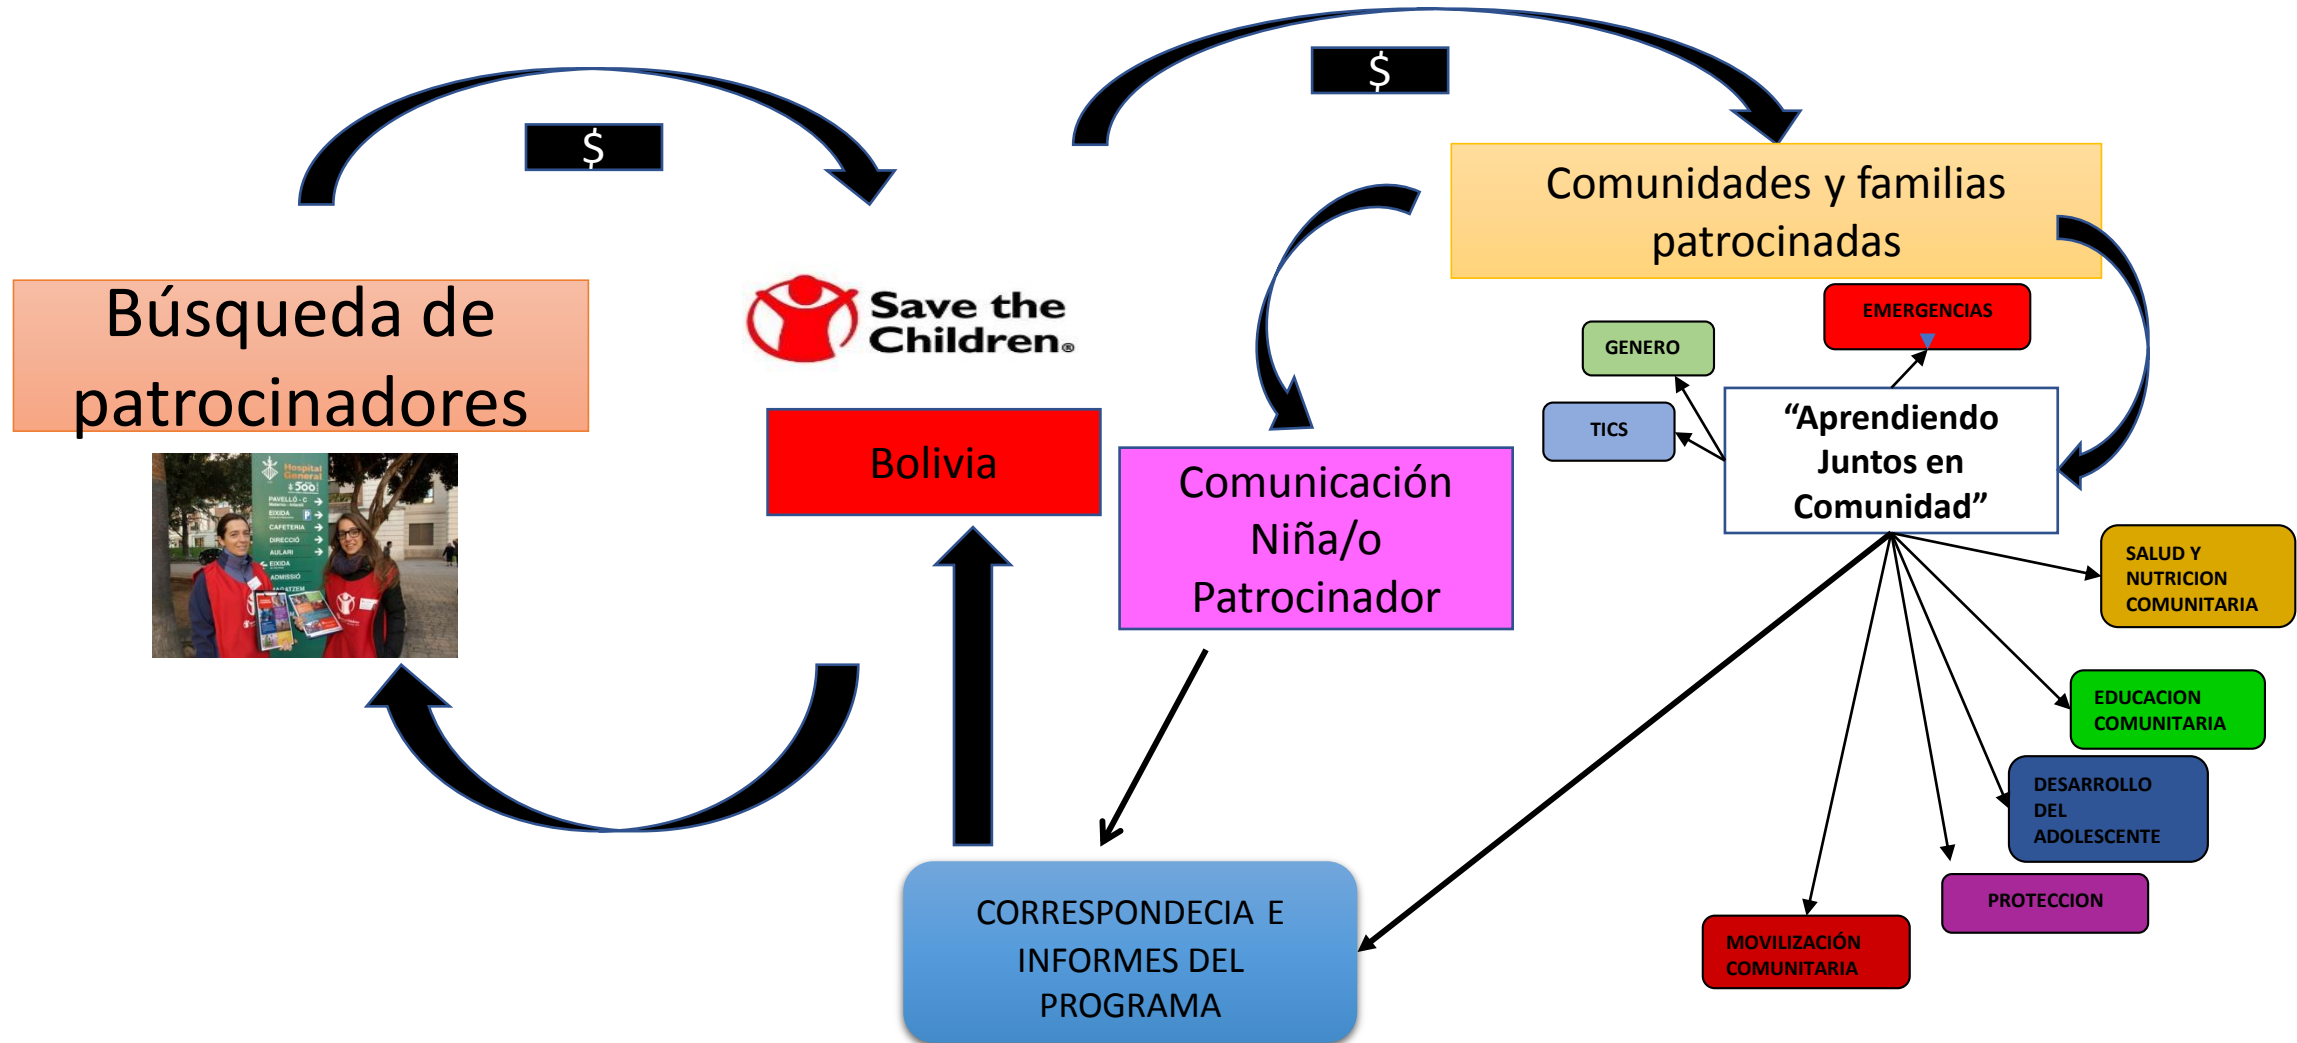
$

$

Comunidades y familias patrocinadas

Búsqueda de patrocinadores

Save the Children

Bolivia

Comunicación Niña/o Patrocinador

EMERGENCIAS

GENERO

TICS

"Aprendiendo Juntos en Comunidad"

SALUD Y NUTRICION COMUNITARIA

EDUCACION COMUNITARIA

DESARROLLO DEL ADOLESCENTE

PROTECCION

MOVILIZACIÓN COMUNITARIA

CORRESPONDECIA E INFORMES DEL PROGRAMA